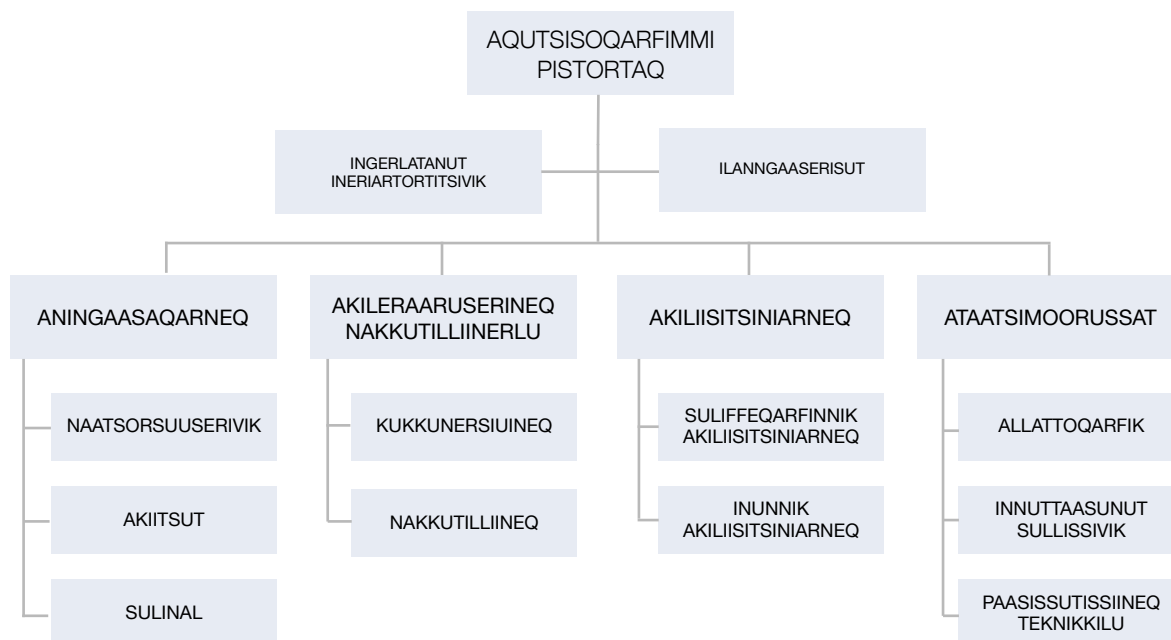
AQUTSISOQARFIMMI PISTORTAQ

INGERLATANUT INERIARTORTITSIVIK

ILANNGAASERISUT

ANINGAASAQARNEQ

NAATSORSUUSERIVIK

AKIITSUT

SULINAL

AKILERAARUSERINEQ NAKKUTILLIINERLU

KUKKUNERSIUINEQ

NAKKUTILLIINEQ

AKILIISITSINIARNEQ

SULIFFEQARFINNIK AKILIISITSINIARNEQ

INUNNIK AKILIISITSINIARNEQ

ATAATSIMOORUSSAT

ALLATTOQARFIK

INNUTTAASUNUT SULLISSIVIK

PAASISSUTISSIINEQ TEKNIKKILU